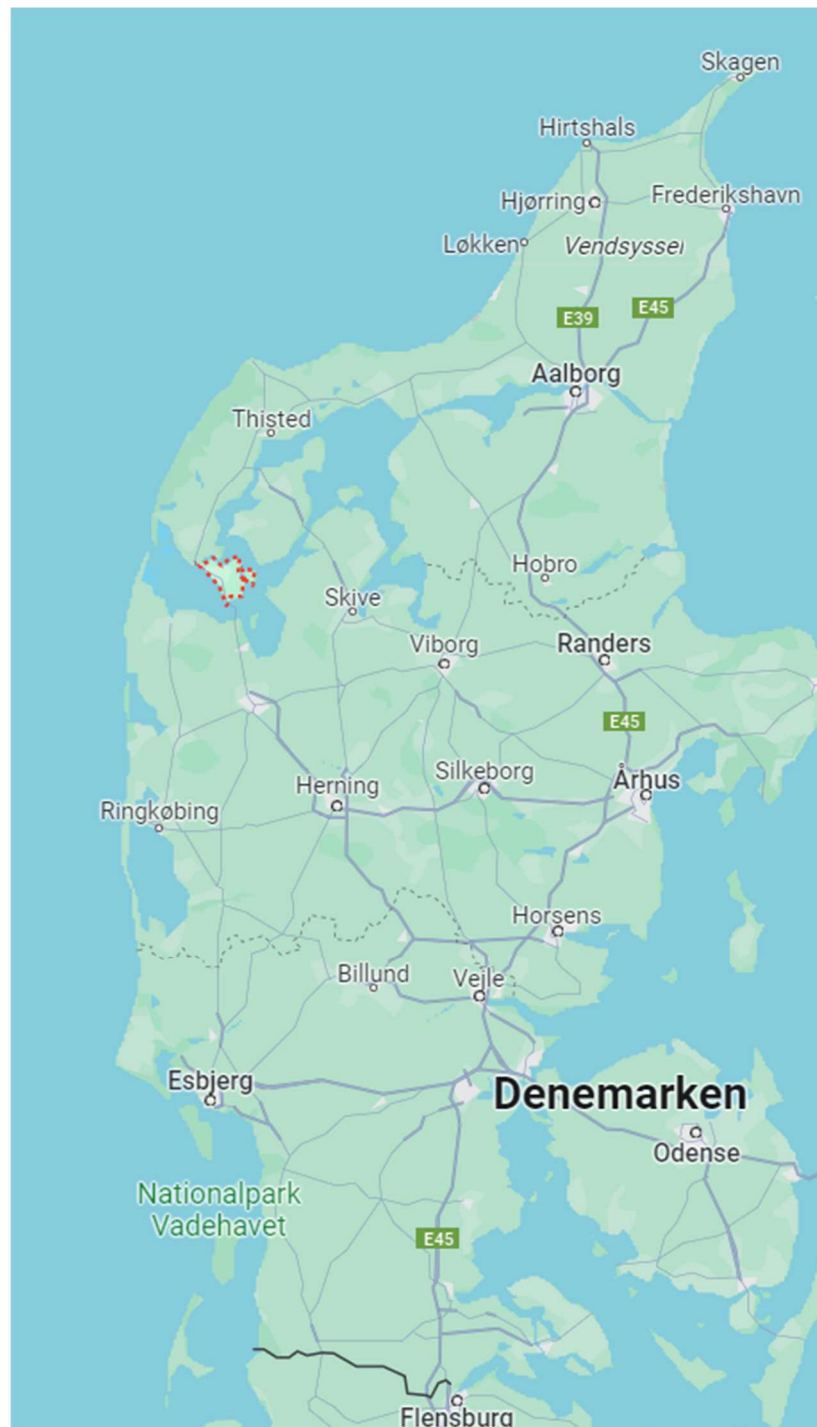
Skagen
Hirtshals
Hjørring
Frederikshavn
Løkken
Vendsyssel
E39
E45
Aalborg
Thisted
Hobro
Skive
Viborg
Randers
E45
Herning
Silkeborg
Århus
Ringkøbing
Horsens
Billund
Vejle
Esbjerg
Denemarken
Odense
Nationalpark Vadehavet
E45
Flensburg